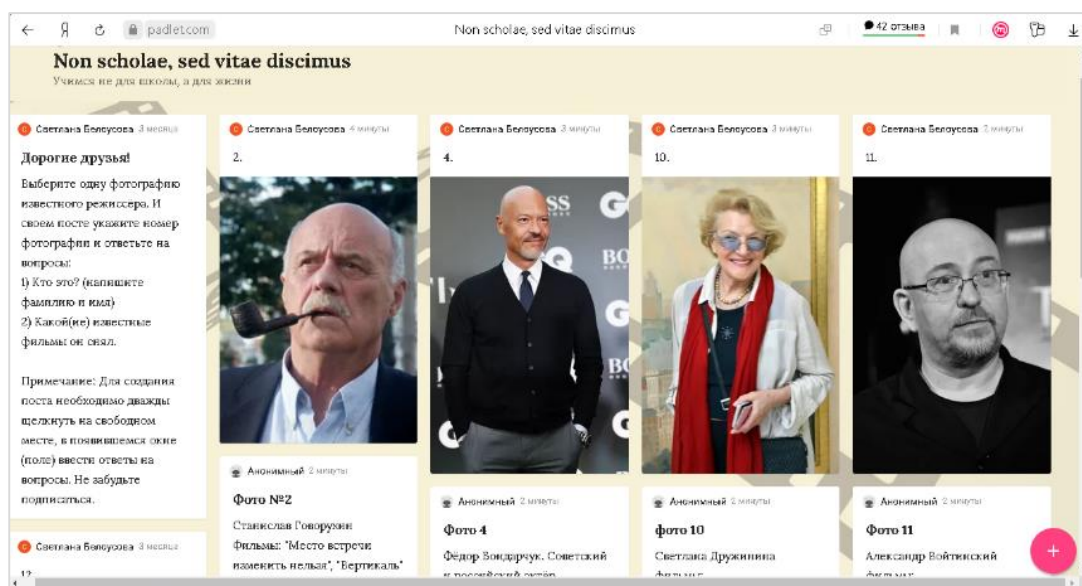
padlet.com

Non scholae, sed vitae discimus

42 отзыва

Non scholae, sed vitae discimus

Учимся не для школы, а для жизни

Светлана Белоусова 3 месяца

Дорогие друзья!

Выберите одну фотографию известного режиссера. И своем посте укажите номер фотографии и ответьте на вопросы:
1) Кто это? (напишите фамилию и имя)
2) Какой(ие) известные фильмы он снял.

Примечание: Для создания поста необходимо дважды щелкнуть на свободном месте, в появившемся окне (поле) ввести ответы на вопросы. Не забудьте подписаться.

Светлана Белоусова 3 месяца

12.

Светлана Белоусова 4 минуты

2.

Анонимный 2 минуты

Фото №2

Станислав Говорухин
Фильмы: "Место встречи изменить нельзя", "Вертикаль"

Светлана Белоусова 3 минуты

4.

Анонимный 2 минуты

Фото 4

Фёдор Бондарчук. Советский и российский актёр

Светлана Белоусова 3 минуты

10.

Анонимный 2 минуты

фото 10

Светлана Дружинина
Фильмы:

Светлана Белоусова 2 минуты

11.

Анонимный 2 минуты

Фото 11

Александр Войтинский
Фильмы:

+